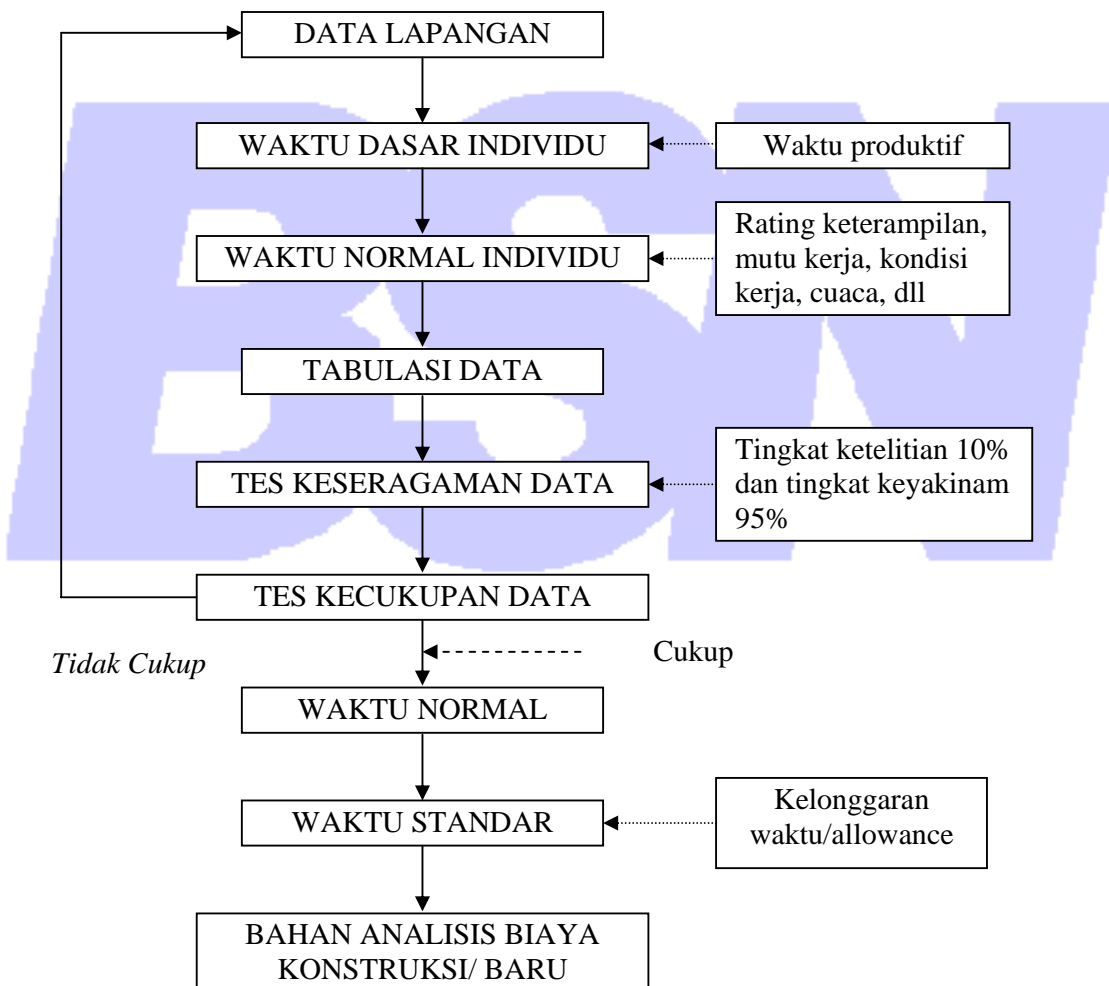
DATA LAPANGAN

WAKTU DASAR INDIVIDU

Waktu produktif

WAKTU NORMAL INDIVIDU

Rating keterampilan, mutu kerja, kondisi kerja, cuaca, dll

TABULASI DATA

TES KESERAGAMAN DATA

Tingkat ketelitian 10% dan tingkat keyakinam 95%

TES KECUKUPAN DATA

Tidak Cukup

Cukup

WAKTU NORMAL

WAKTU STANDAR

Kelonggaran waktu/allowance

BAHAN ANALISIS BIAYA KONSTRUKSI/ BARU

BSN